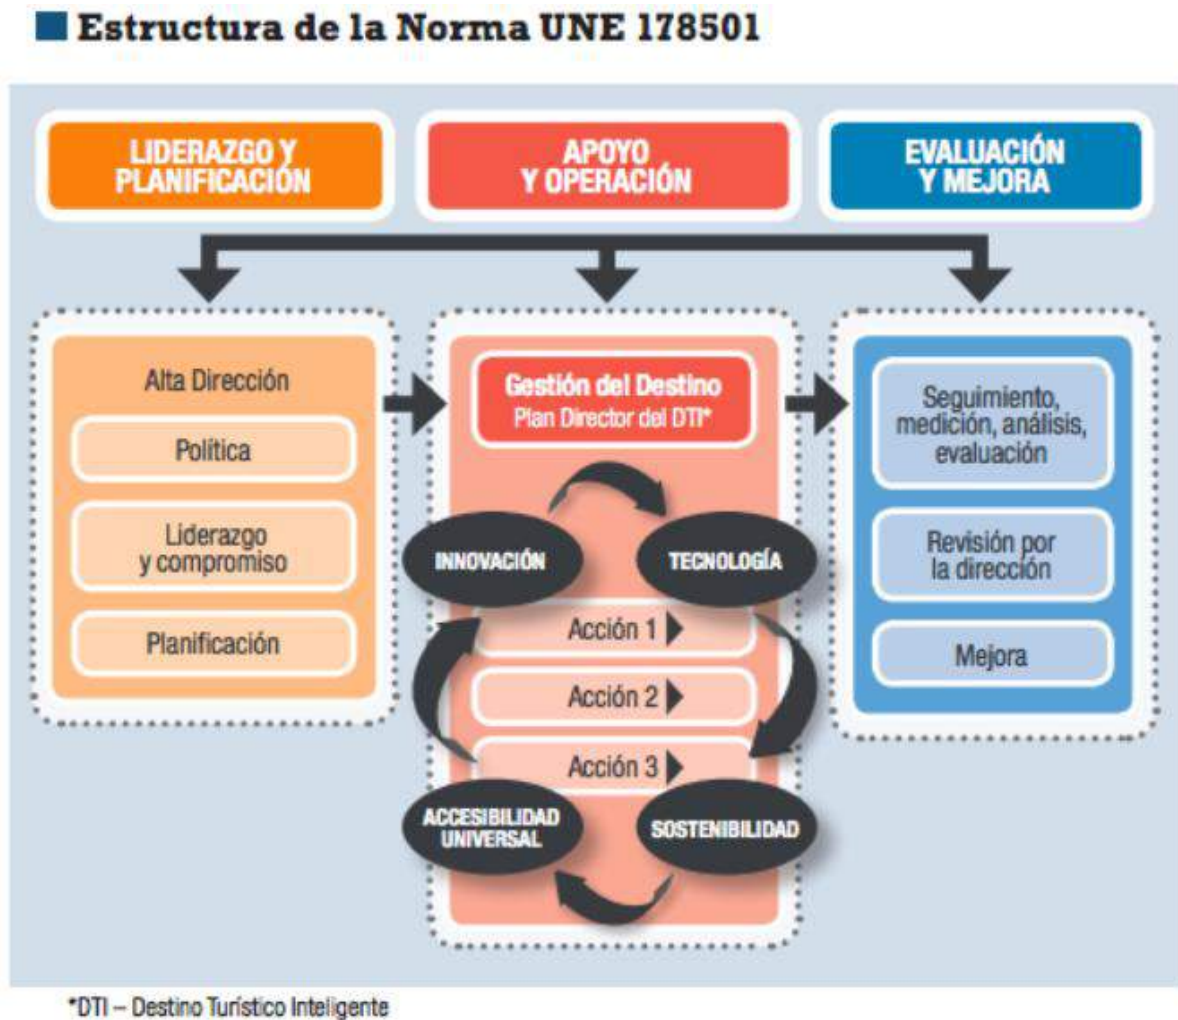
Estructura de la Norma UNE 178501

LIDERAZGO Y PLANIFICACIÓN

APOYO Y OPERACIÓN

EVALUACIÓN Y MEJORA

Alta Dirección

Política

Liderazgo y compromiso

Planificación

Gestión del Destino
Plan Director del DTI*

INNOVACIÓN

TECNOLOGÍA

Acción 1

Acción 2

Acción 3

ACCESIBILIDAD UNIVERSAL

SOSTENIBILIDAD

Seguimiento, medición, análisis, evaluación

Revisión por la dirección

Mejora

*DTI – Destino Turístico Inteligente